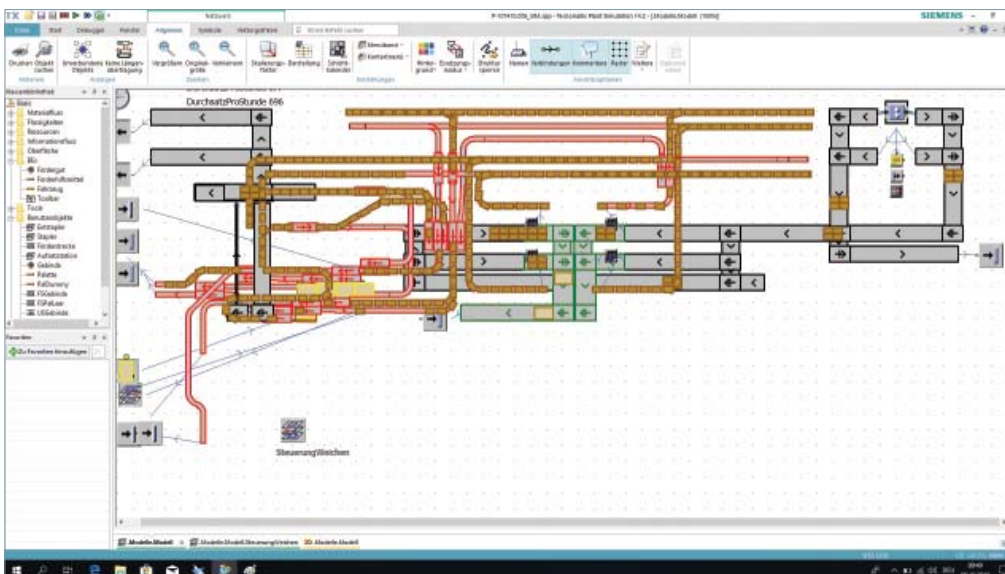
Netzwerk

SIEMENS

Datei Start Debugger Fenster Allgemein Symbole Vorlagenfenster

Modellbibliothek

Basis
Materialfluss
Flüssigkeiten
Ressourcen
Informationsfluss
Oberfläche
MUs
Fördergut
Fördergutbehälter
Fahrzeug
Toolbar
Tools
Benutzerobjekte

Favoriten

DurchsatzProStunde 696

SteuerungWeichen

.Modelle.Modell